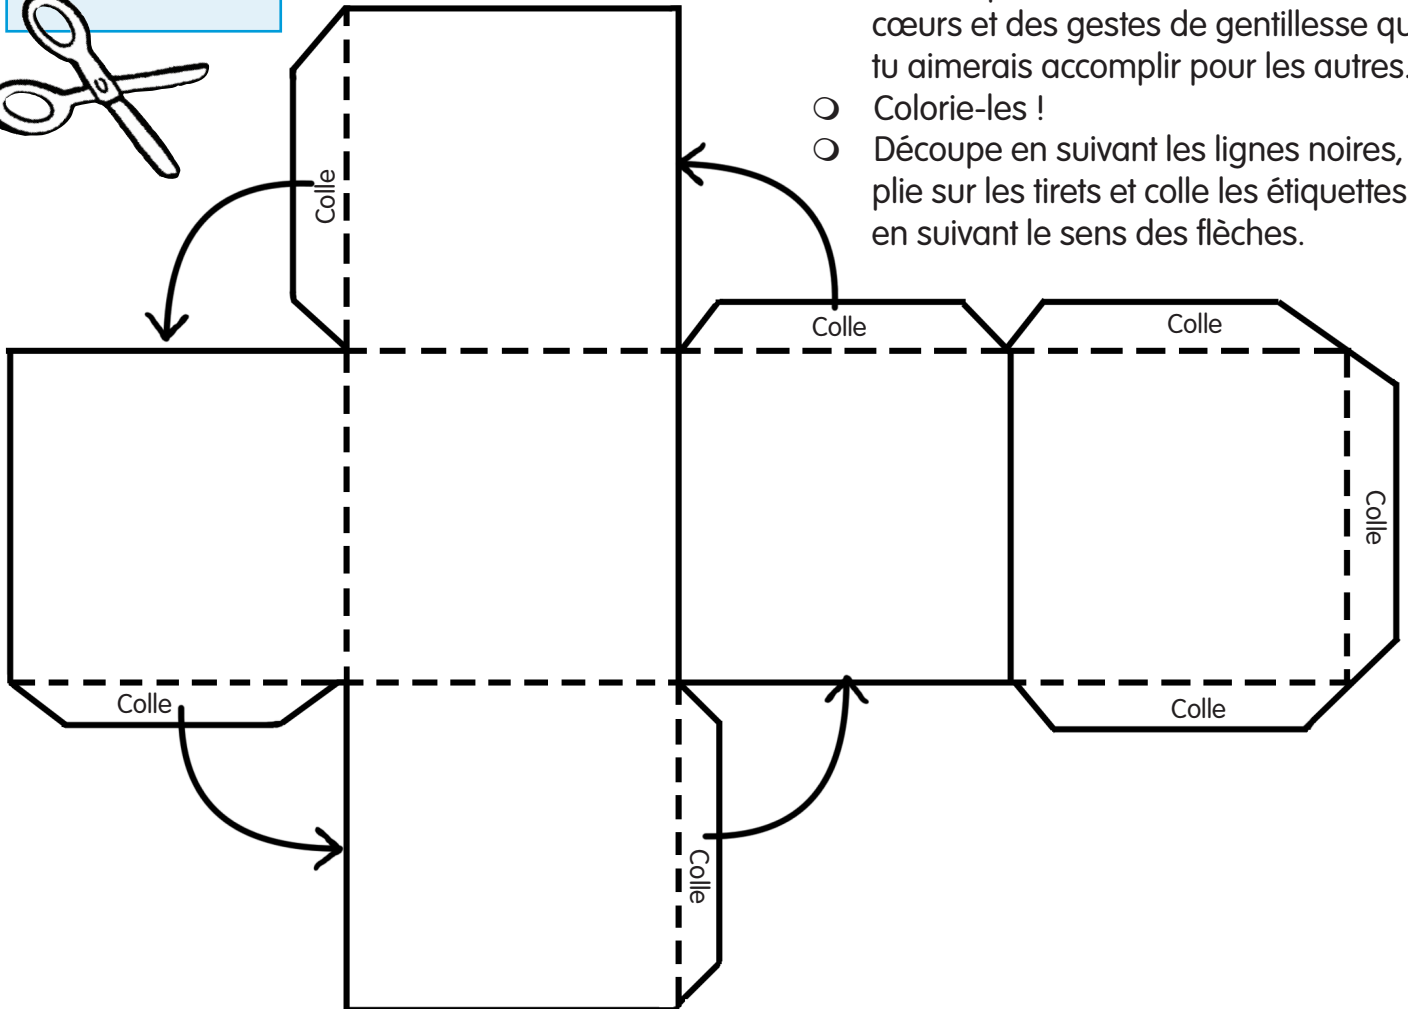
cœurs et des gestes de gentillesse qu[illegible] tu aimerais accomplir pour les autres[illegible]

❍ Colorie-les !

❍ Découpe en suivant les lignes noires, plie sur les tirets et colle les étiquettes en suivant le sens des flèches.

Colle

Colle

Colle

Colle

Colle

Colle

Colle